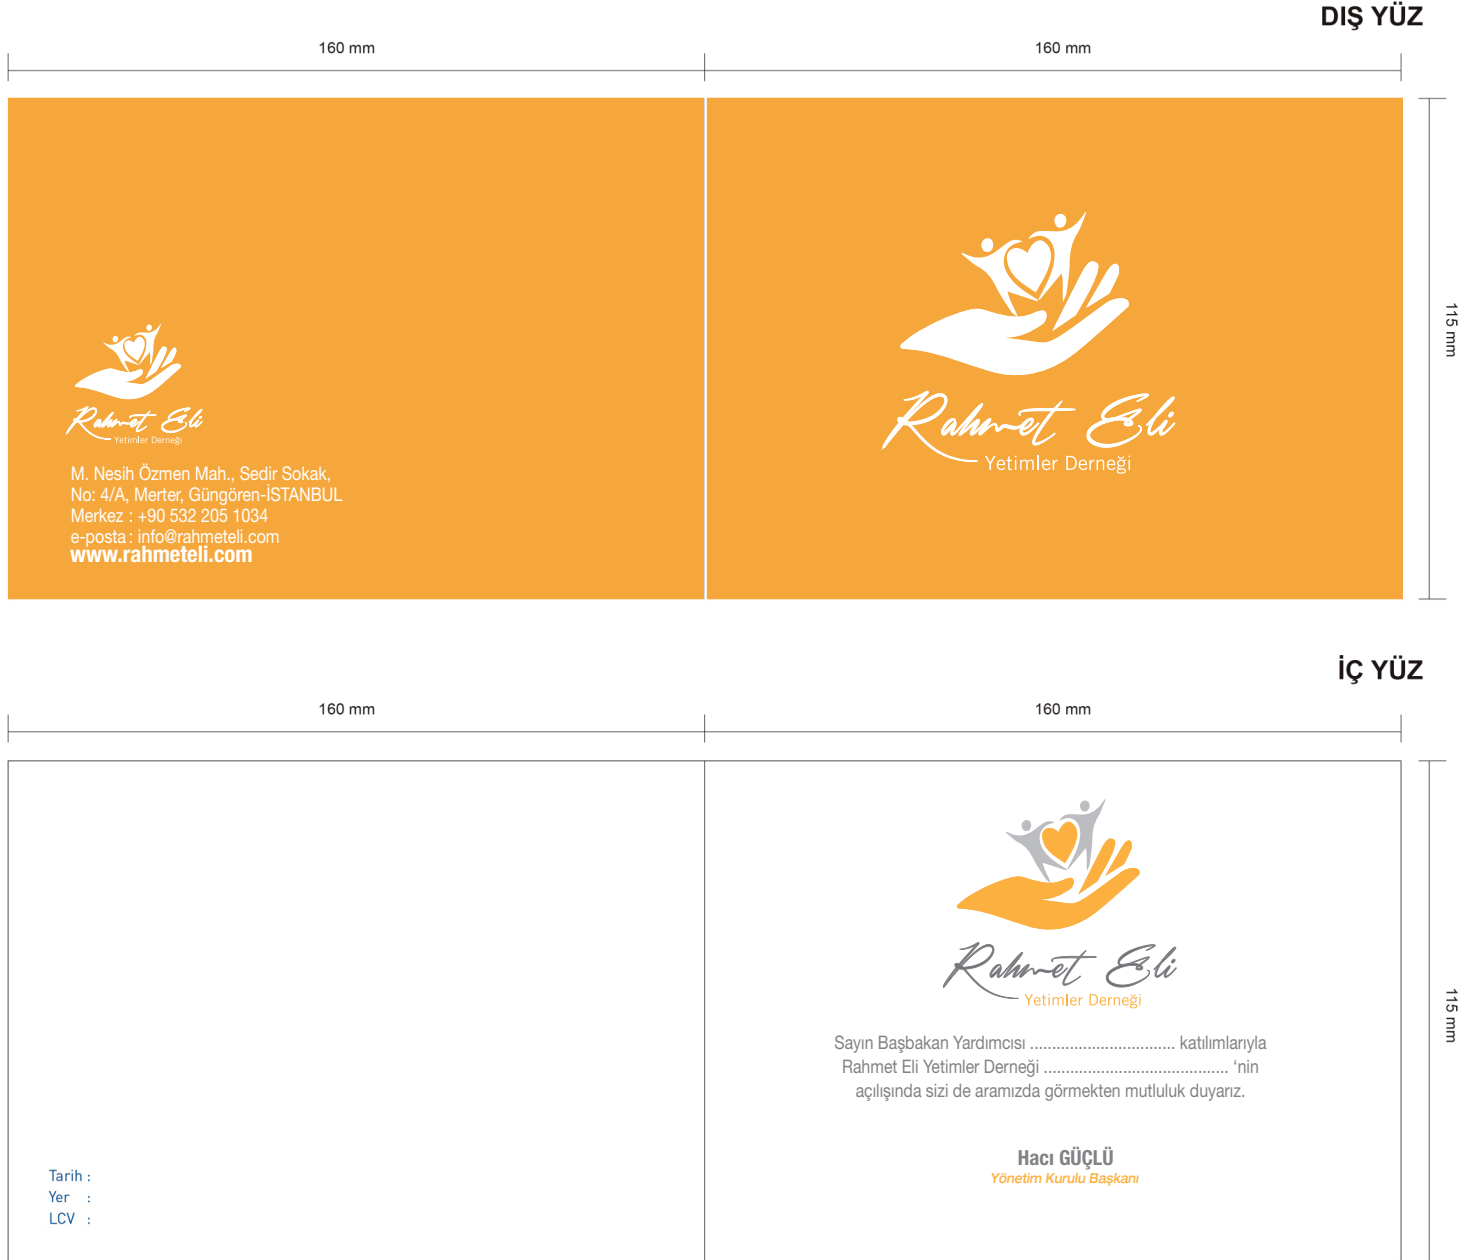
DIŞ YÜZ

160 mm

160 mm

115 mm

Rahmet Eli
Yetimler Derneği

M. Nesih Özmen Mah., Sedir Sokak,
No: 4/A, Merter, Güngören-İSTANBUL
Merkez : +90 532 205 1034
e-posta : info@rahmeteli.com
www.rahmeteli.com

Rahmet Eli
Yetimler Derneği

İÇ YÜZ

160 mm

160 mm

115 mm

Tarih :
Yer :
LCV :

Rahmet Eli
Yetimler Derneği

Sayın Başbakan Yardımcısı ................................ katılımlarıyla
Rahmet Eli Yetimler Derneği ........................................ 'nin
açılışında sizi de aramızda görmekten mutluluk duyarız.

Hacı GÜÇLÜ
Yönetim Kurulu Başkanı